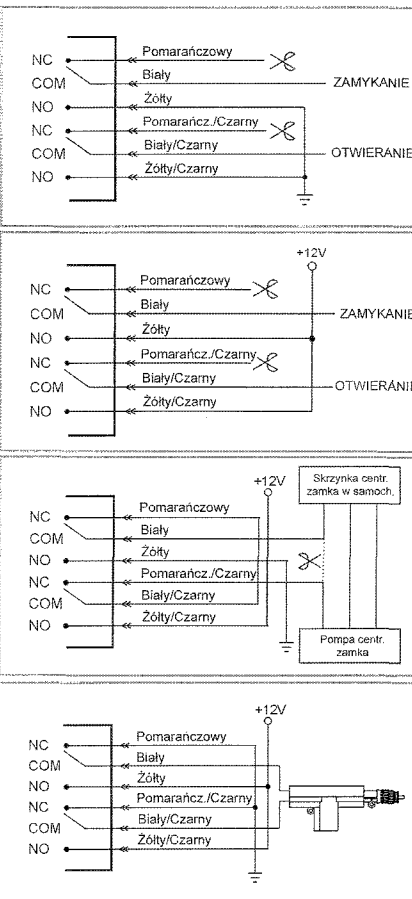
NC
COM
NO
NC
COM
NO

Pomarańczowy
Biały
Żółty
Pomarańcz./Czarny
Biały/Czarny
Żółty/Czarny

ZAMYKANIE
OTWIERANIE

+12V

NC
COM
NO
NC
COM
NO

Pomarańczowy
Biały
Żółty
Pomarańcz./Czarny
Biały/Czarny
Żółty/Czarny

ZAMYKANIE
OTWIERANIE

+12V

NC
COM
NO
NC
COM
NO

Pomarańczowy
Biały
Żółty
Pomarańcz./Czarny
Biały/Czarny
Żółty/Czarny

Skrzynka centr. zamka w samoch.

Pompa centr. zamka

+12V

NC
COM
NO
NC
COM
NO

Pomarańczowy
Biały
Żółty
Pomarańcz./Czarny
Biały/Czarny
Żółty/Czarny